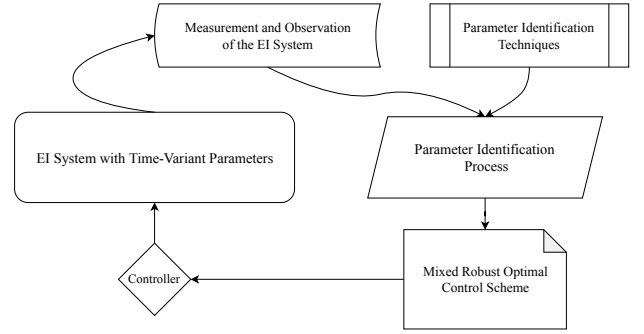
Measurement and Observation of the EI System

Parameter Identification Techniques

EI System with Time-Variant Parameters

Parameter Identification Process

Controller

Mixed Robust Optimal Control Scheme